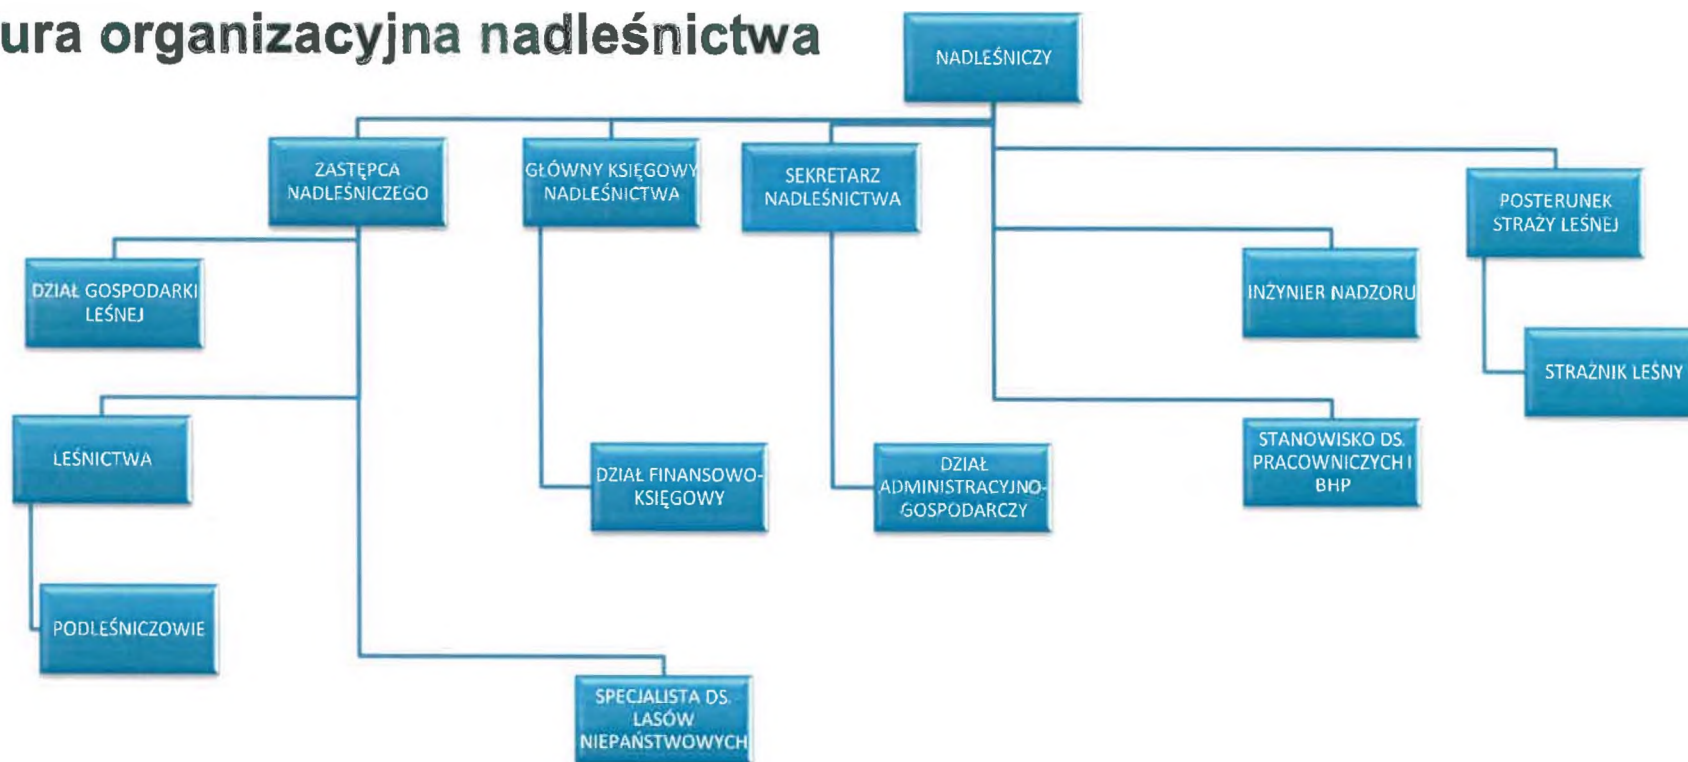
ura organizacyjna nadleśnictwa

NADLEŚNICZY

ZASTĘPCA NADLEŚNICZEGO

GŁÓWNY KSIĘGOWY NADLEŚNICTWA

SEKRETARZ NADLEŚNICTWA

POSTERUNEK STRAŻY LEŚNEJ

DZIAŁ GOSPODARKI LEŚNEJ

INŻYNIER NADZORU

STRAŻNIK LEŚNY

LEŚNICTWA

DZIAŁ FINANSOWO-KSIĘGOWY

DZIAŁ ADMINISTRACYJNO-GOSPODARCZY

STANOWISKO DS. PRACOWNICZYCH I BHP

PODLEŚNICZOWIE

SPECJALISTA DS. LASÓW NIEPAŃSTWOWYCH